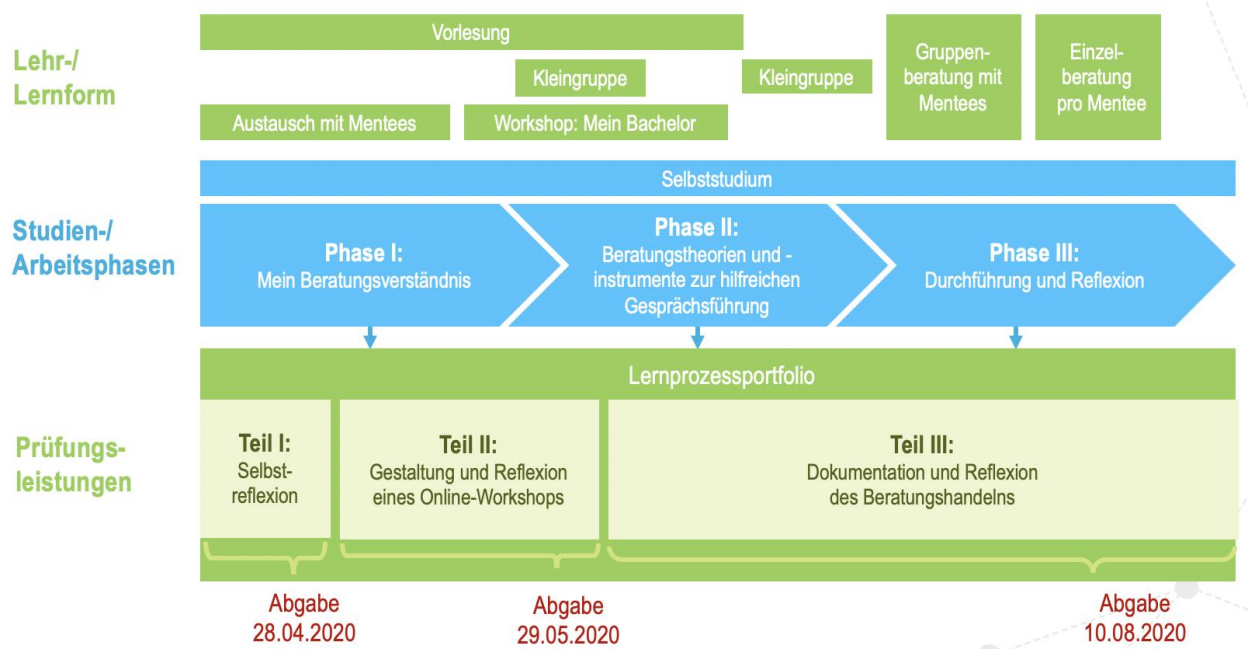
Lehr-/ Lernform

Vorlesung

Kleingruppe

Kleingruppe

Gruppenberatung mit Mentees

Einzelberatung pro Mentee

Austausch mit Mentees

Workshop: Mein Bachelor

Selbststudium

Studien-/ Arbeitsphasen

Phase I:
Mein Beratungsverständnis

Phase II:
Beratungstheorien und -instrumente zur hilfreichen Gesprächsführung

Phase III:
Durchführung und Reflexion

Lernprozessportfolio

Prüfungsleistungen

Teil I:
Selbstreflexion

Teil II:
Gestaltung und Reflexion eines Online-Workshops

Teil III:
Dokumentation und Reflexion des Beratungshandelns

Abgabe
28.04.2020

Abgabe
29.05.2020

Abgabe
10.08.2020